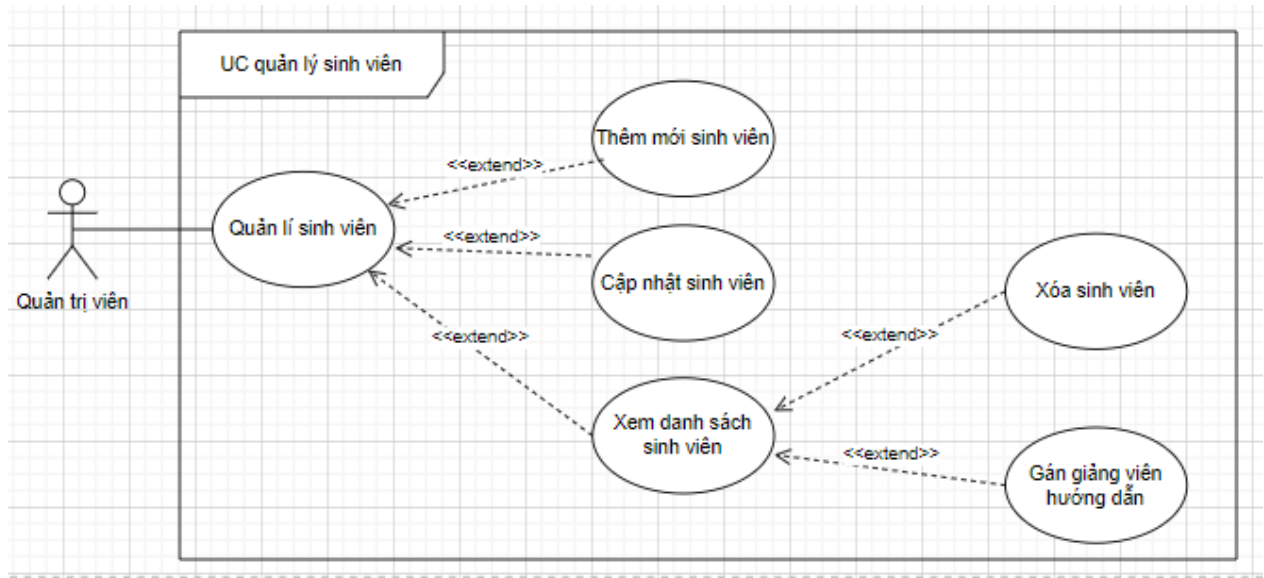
UC quản lý sinh viên

Quản trị viên

Quản lí sinh viên

<<extend>>

Thêm mới sinh viên

<<extend>>

Cập nhật sinh viên

<<extend>>

Xóa sinh viên

<<extend>>

Xem danh sách sinh viên

<<extend>>

Gán giảng viên hướng dẫn